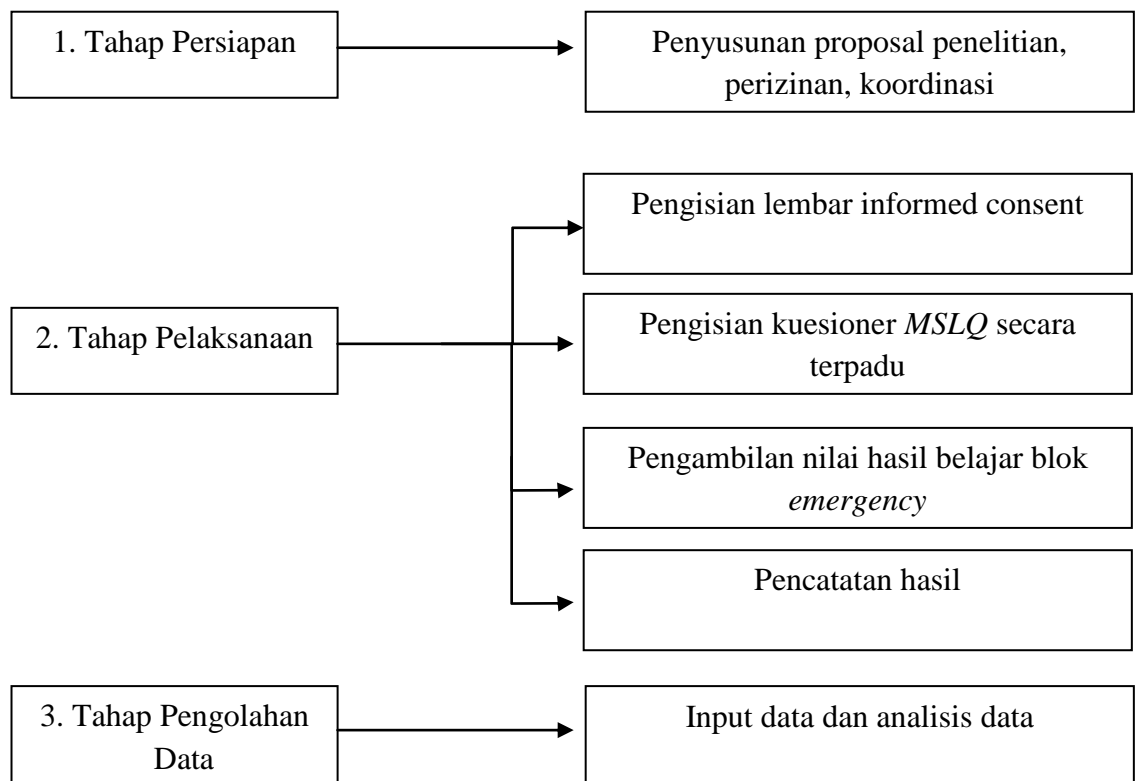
1. Tahap Persiapan

Penyusunan proposal penelitian, perizinan, koordinasi

Pengisian lembar informed consent

2. Tahap Pelaksanaan

Pengisian kuesioner *MSLQ* secara terpadu

Pengambilan nilai hasil belajar blok *emergency*

Pencatatan hasil

3. Tahap Pengolahan Data

Input data dan analisis data